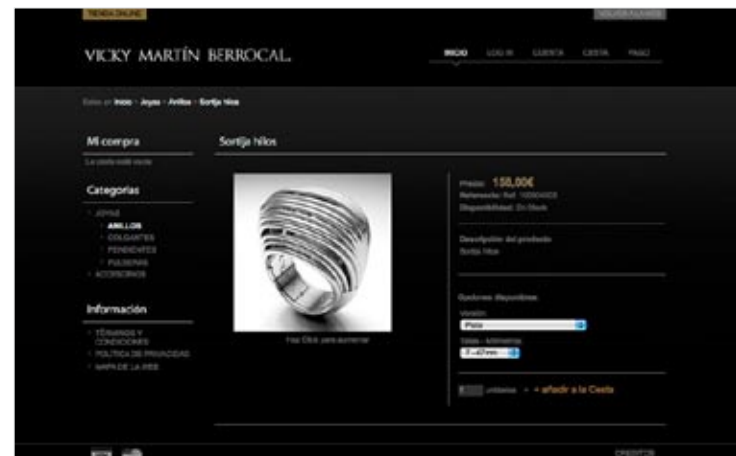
TIENDA ONLINE

VOLVER A LA WEB

VICKY MARTÍN BERROCAL

INICIO LOG IN CUENTA CESTA PAGO

Estas en: Inicio › Joyas › Anillos › Sortija hilos

Mi compra

La cesta está vacía

Categorías

JOYAS

ANILLOS

COLGANTES

PENDIENTES

PULSERAS

ACCESORIOS

Información

TÉRMINOS Y CONDICIONES

POLÍTICA DE PRIVACIDAD

MAPA DE LA WEB

Sortija hilos

Haz Click para aumentar

Precio: 158,00€

Referencia: Ref. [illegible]

Disponibilidad: En Stock

Descripción del producto

Sortija hilos

Opciones disponibles:

Versión:

Plata

Talla - Milímetros

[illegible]

unidades + añadir a la Cesta

CRÉDITOS